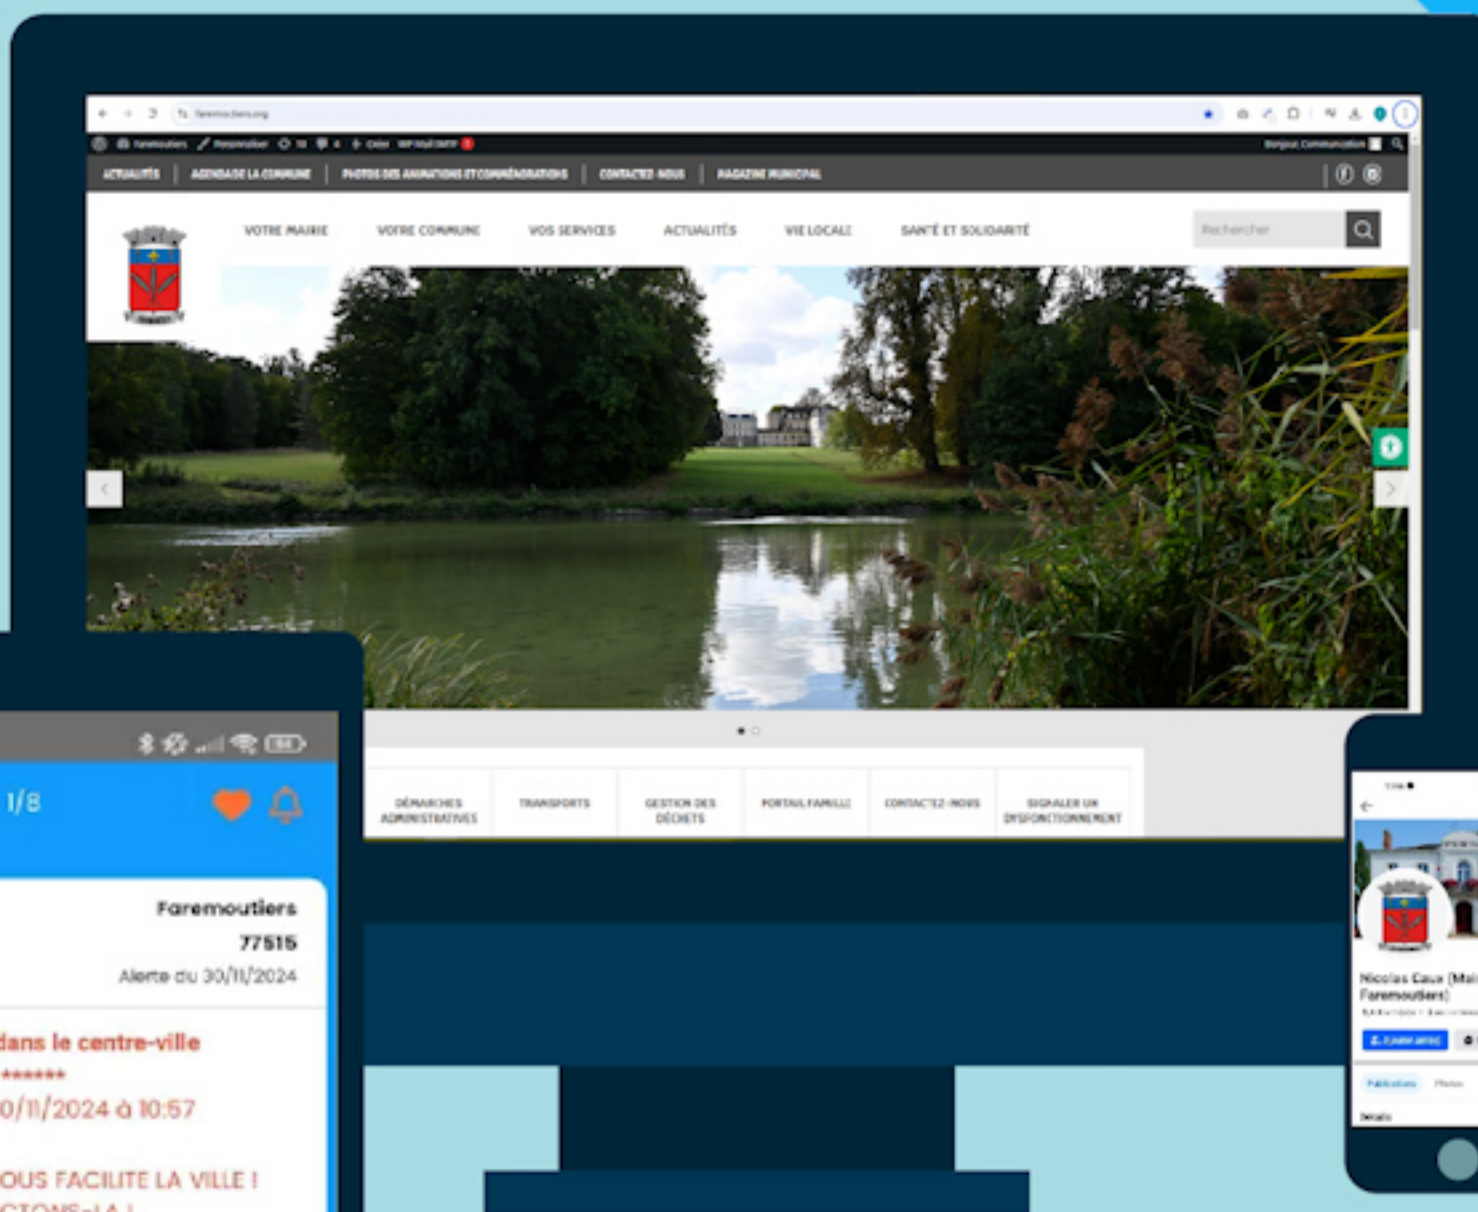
ACTUALITÉS | AGENDA DE LA COMMUNE | PHOTOS DES ANIMATIONS ET COMMÉMORATIONS | CONTACTEZ-NOUS | MAGAZINE MUNICIPAL

VOTRE MAIRIE VOTRE COMMUNE VOS SERVICES ACTUALITÉS VIE LOCALE SANTÉ ET SOLIDARITÉ

Rechercher

DÉMARCHES ADMINISTRATIVES
TRANSPORTS
GESTION DES DÉCHETS
PORTAIL FAMILLE
CONTACTEZ-NOUS
SIGNALER UN DYSFONCTIONNEMENT

1/8

Faremoutiers
77515
Alerte du 30/11/2024

dans le centre-ville
******
0/11/2024 à 10:57

OUS FACILITE LA VILLE !
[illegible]

Nicolas Caux (Mai
Faremoutiers)